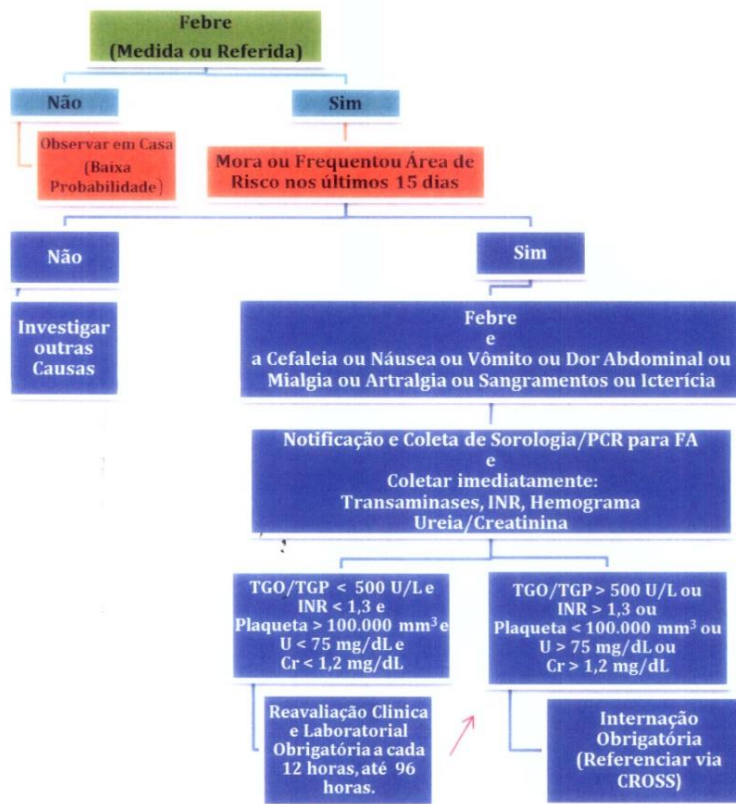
Febre
(Medida ou Referida)

Não

Sim

Observar em Casa (Baixa Probabilidade)

Mora ou Frequentou Área de Risco nos últimos 15 dias

Não

Sim

Investigar outras Causas

Febre
e
a Cefaleia ou Náusea ou Vômito ou Dor Abdominal ou Mialgia ou Artralgia ou Sangramentos ou Icterícia

Notificação e Coleta de Sorologia/PCR para FA
e
Coletar imediatamente:
Transaminases, INR, Hemograma
Ureia/Creatinina

TGO/TGP < 500 U/L e
INR < 1,3 e
Plaqueta > 100.000 mm$^3$ e
U < 75 mg/dL e
Cr < 1,2 mg/dL

TGO/TGP > 500 U/L ou
INR > 1,3 ou
Plaqueta < 100.000 mm$^3$ ou
U > 75 mg/dL ou
Cr > 1,2 mg/dL

Reavaliação Clinica e Laboratorial Obrigatória a cada 12 horas, até 96 horas.

Internação Obrigatória
(Referenciar via CROSS)